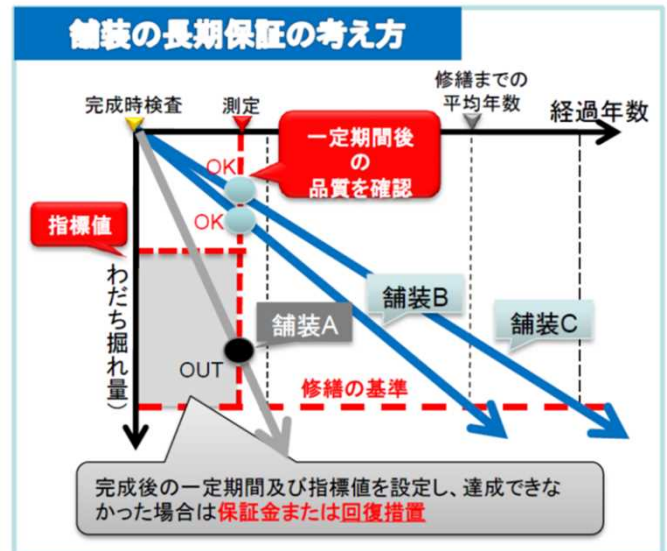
舗装の長期保証の考え方

完成時検査

測定

修繕までの平均年数

経過年数

一定期間後の品質を確認

OK

OK

指標値

わだち掘れ量

舗装A

舗装B

舗装C

OUT

修繕の基準

完成後の一定期間及び指標値を設定し、達成できなかった場合は保証金または回復措置